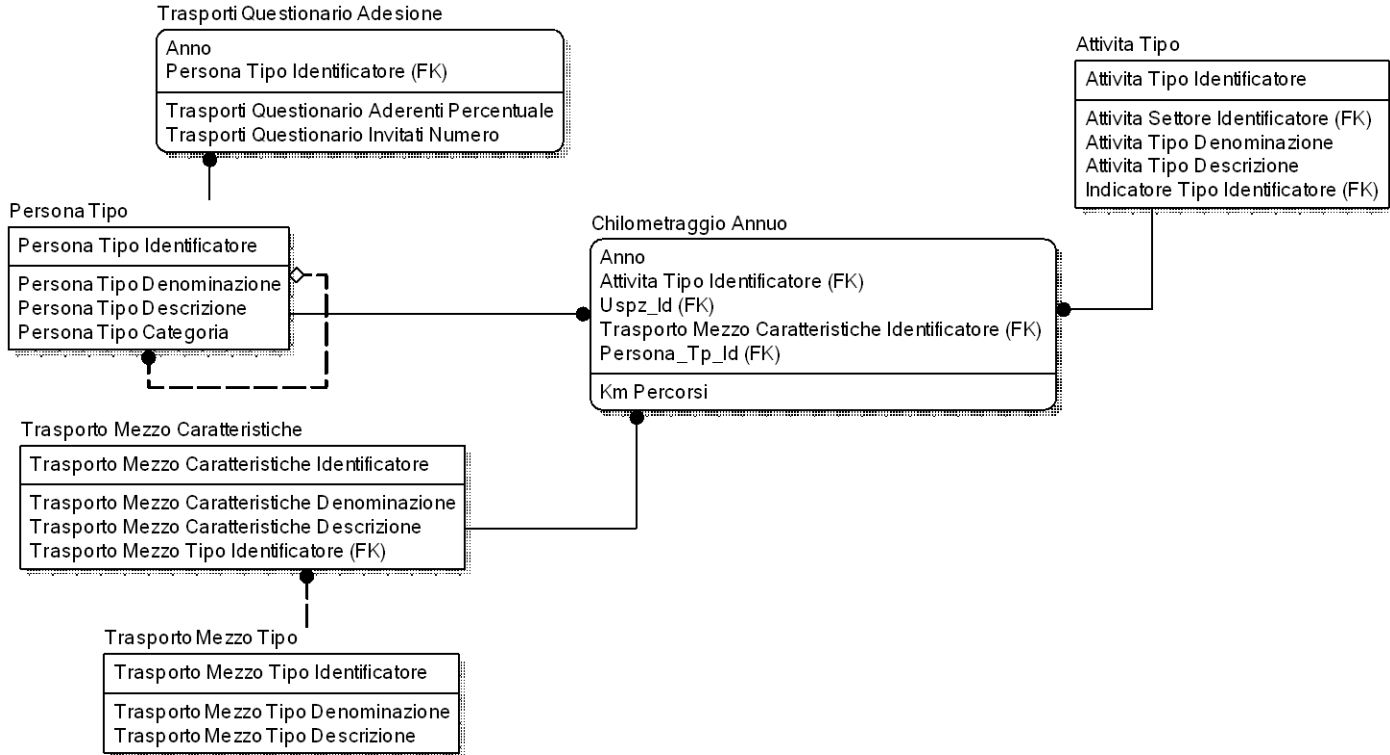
Trasporti Questionario Adesione

Anno
Persona Tipo Identificatore (FK)

Trasporti Questionario Aderenti Percentuale
Trasporti Questionario Invitati Numero

Attivita Tipo

Attivita Tipo Identificatore

Attivita Settore Identificatore (FK)
Attivita Tipo Denominazione
Attivita Tipo Descrizione
Indicatore Tipo Identificatore (FK)

Persona Tipo

Persona Tipo Identificatore

Persona Tipo Denominazione
Persona Tipo Descrizione
Persona Tipo Categoria

Chilometraggio Annuo

Anno
Attivita Tipo Identificatore (FK)
Uspz_Id (FK)
Trasporto Mezzo Caratteristiche Identificatore (FK)
Persona_Tp_Id (FK)

Km Percorsi

Trasporto Mezzo Caratteristiche

Trasporto Mezzo Caratteristiche Identificatore

Trasporto Mezzo Caratteristiche Denominazione
Trasporto Mezzo Caratteristiche Descrizione
Trasporto Mezzo Tipo Identificatore (FK)

Trasporto Mezzo Tipo

Trasporto Mezzo Tipo Identificatore

Trasporto Mezzo Tipo Denominazione
Trasporto Mezzo Tipo Descrizione